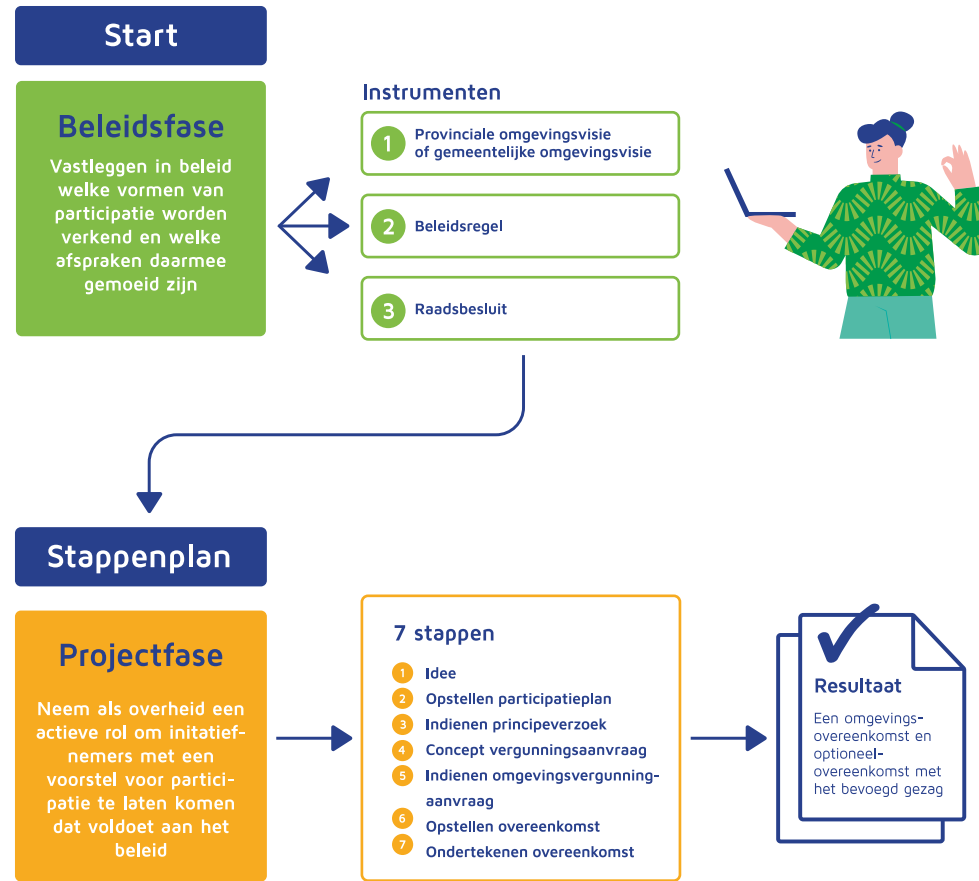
Start

Beleidsfase

Vastleggen in beleid welke vormen van participatie worden verkend en welke afspraken daarmee gemoeid zijn

Instrumenten

1 Provinciale omgevingsvisie of gemeentelijke omgevingsvisie

2 Beleidsregel

3 Raadsbesluit

Stappenplan

Projectfase

Neem als overheid een actieve rol om initiatiefnemers met een voorstel voor participatie te laten komen dat voldoet aan het beleid

7 stappen

1 Idee
2 Opstellen participatieplan
3 Indienen principeverzoek
4 Concept vergunningsaanvraag
5 Indienen omgevingsvergunningaanvraag
6 Opstellen overeenkomst
7 Ondertekenen overeenkomst

Resultaat

Een omgevingsovereenkomst en optioneelovereenkomst met het bevoegd gezag